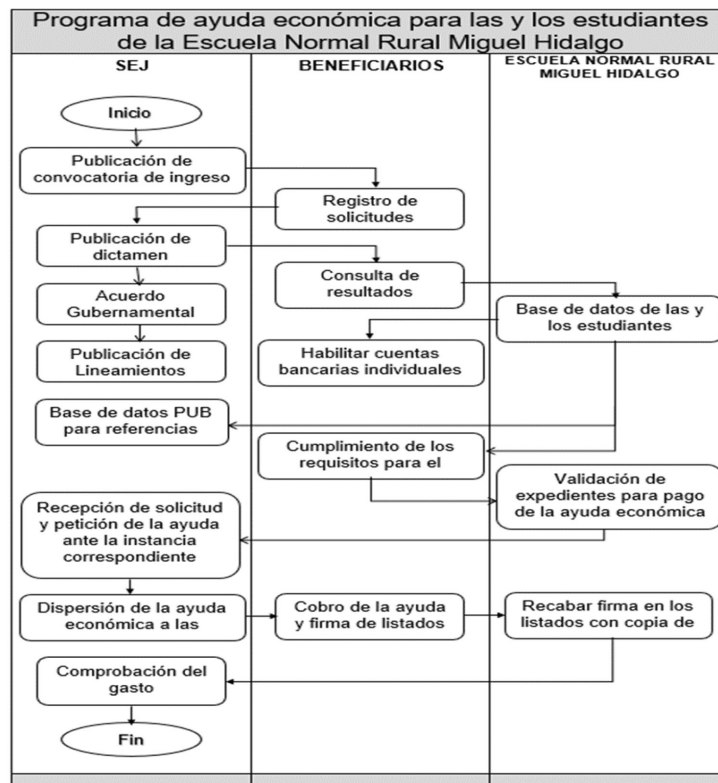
Programa de ayuda económica para las y los estudiantes de la Escuela Normal Rural Miguel Hidalgo

| SEJ | BENEFICIARIOS | ESCUELA NORMAL RURAL MIGUEL HIDALGO |
|---|---|---|

Inicio

Publicación de convocatoria de ingreso

Registro de solicitudes

Publicación de dictamen

Consulta de resultados

Acuerdo Gubernamental

Base de datos de las y los estudiantes

Publicación de Lineamientos

Habilitar cuentas bancarias individuales

Base de datos PUB para referencias

Cumplimiento de los requisitos para el

Validación de expedientes para pago de la ayuda económica

Recepción de solicitud y petición de la ayuda ante la instancia correspondiente

Dispersión de la ayuda económica a las

Cobro de la ayuda y firma de listados

Recabar firma en los listados con copia de

Comprobación del gasto

Fin